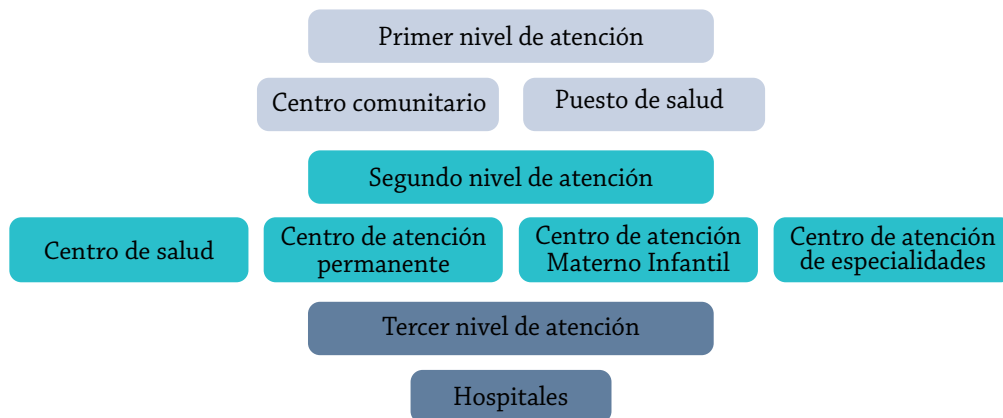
Primer nivel de atención

Centro comunitario

Puesto de salud

Segundo nivel de atención

Centro de salud

Centro de atención permanente

Centro de atención Materno Infantil

Centro de atención de especialidades

Tercer nivel de atención

Hospitales